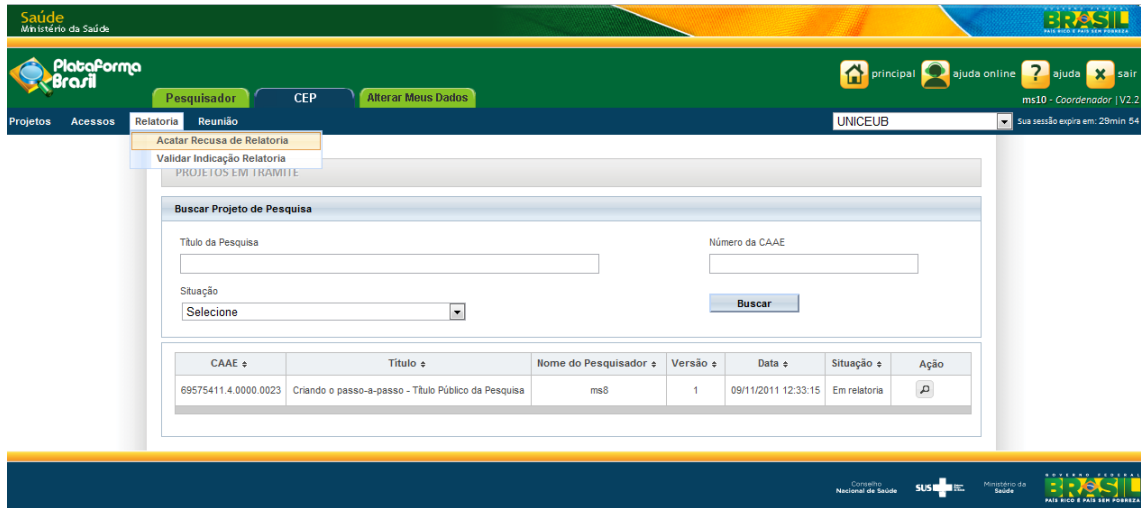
Saúde
Ministério da Saúde

BRASIL
PAÍS RICO É PAÍS SEM POBREZA

Plataforma Brasil

Pesquisador | CEP | Alterar Meus Dados

principal | ajuda online | ajuda | sair

ms10 - Coordenador | V2.2

Projetos | Acessos | Relatoria | Reunião

Acatar Recusa de Relatoria
Validar Indicação Relatoria

UNICEUB

Sua sessão expira em: 29min 54

PROJETOS EM TRAMITE

Buscar Projeto de Pesquisa

Título da Pesquisa

Número da CAAE

Situação

Selecione

Buscar

| CAAE ⬍ | Título ⬍ | Nome do Pesquisador ⬍ | Versão ⬍ | Data ⬍ | Situação ⬍ | Ação |
|---|---|---|---|---|---|---|
| 69575411.4.0000.0023 | Criando o passo-a-passo - Título Público da Pesquisa | ms8 | 1 | 09/11/2011 12:33:15 | Em relatoria | |

Conselho Nacional de Saúde

SUS

Ministério da Saúde

BRASIL
PAÍS RICO É PAÍS SEM POBREZA